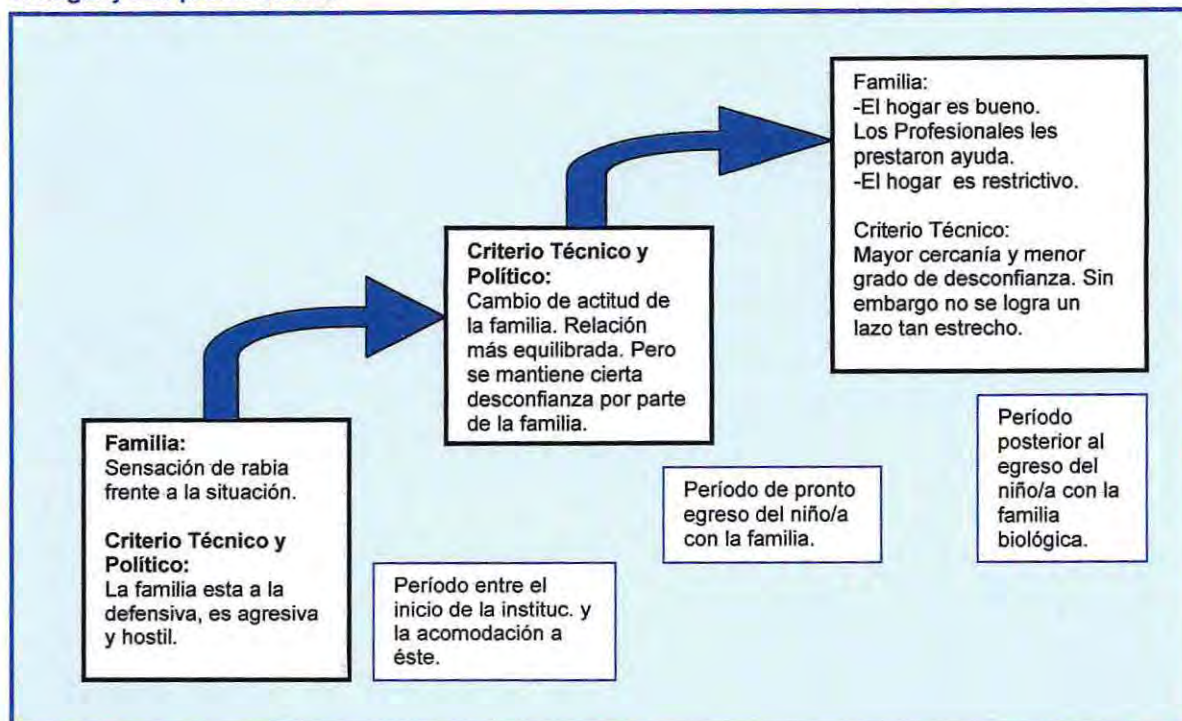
Familia:
Sensación de rabia frente a la situación.

Criterio Técnico y Político:
La familia esta a la defensiva, es agresiva y hostil.

Período entre el inicio de la instituc. y la acomodación a éste.

Criterio Técnico y Político:
Cambio de actitud de la familia. Relación más equilibrada. Pero se mantiene cierta desconfianza por parte de la familia.

Período de pronto egreso del niño/a con la familia.

Familia:
-El hogar es bueno. Los Profesionales les prestaron ayuda.
-El hogar es restrictivo.

Criterio Técnico:
Mayor cercanía y menor grado de desconfianza. Sin embargo no se logra un lazo tan estrecho.

Período posterior al egreso del niño/a con la familia biológica.